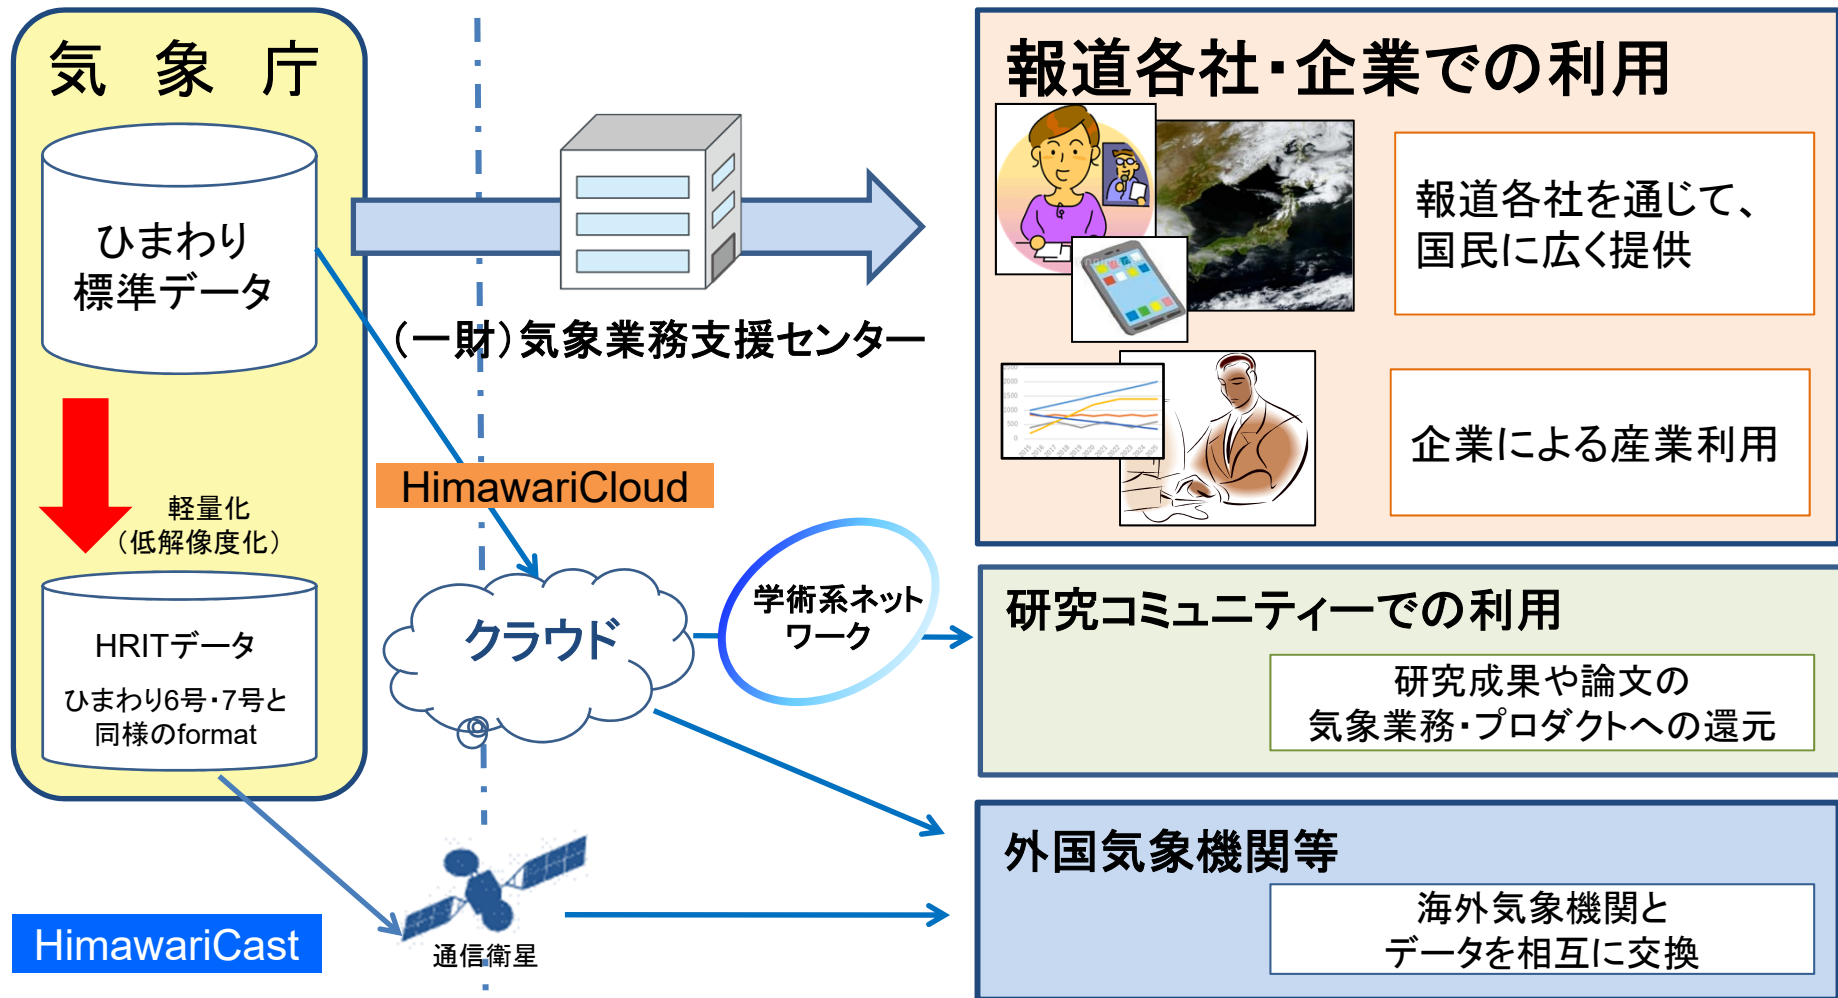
気　象　庁

ひまわり
標準データ

軽量化
（低解像度化）

HRITデータ
ひまわり6号・7号と
同様のformat

HimawariCast

（一財）気象業務支援センター

HimawariCloud

クラウド

学術系ネットワーク

通信衛星

報道各社・企業での利用

報道各社を通じて、
国民に広く提供

企業による産業利用

研究コミュニティーでの利用

研究成果や論文の
気象業務・プロダクトへの還元

外国気象機関等

海外気象機関と
データを相互に交換